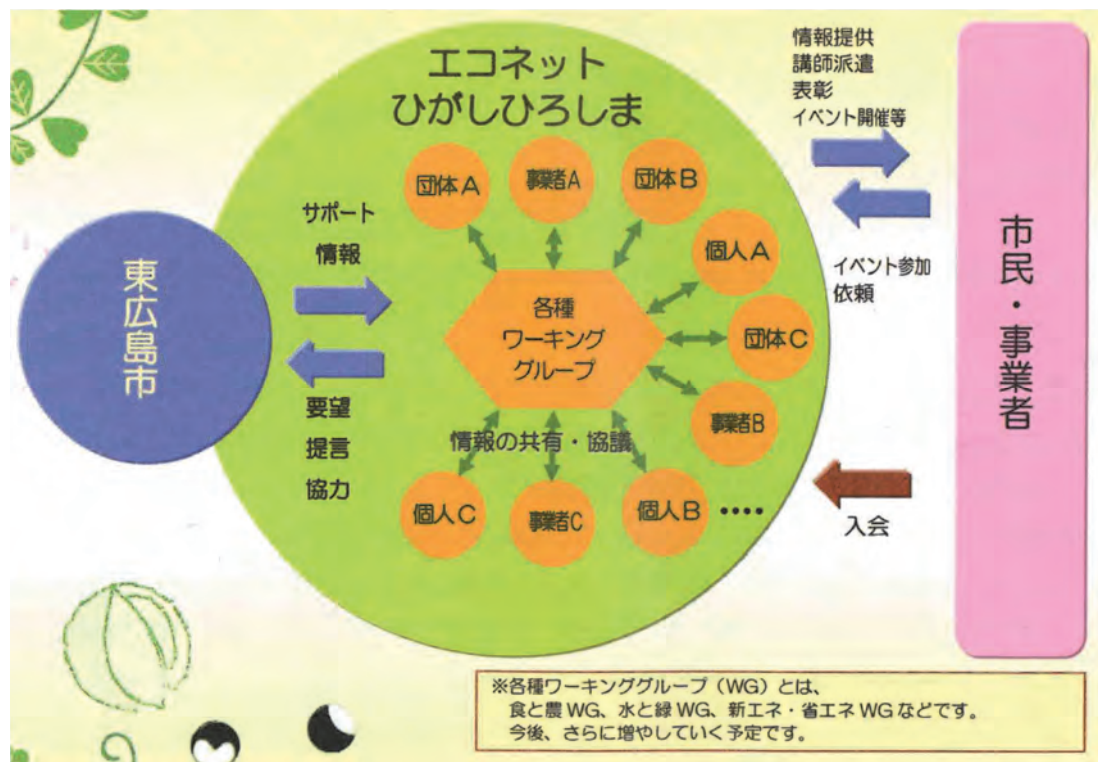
エコネット
ひがしひろしま

情報提供
講師派遣
表彰
イベント開催等

市民・事業者

イベント参加
依頼

入会

東広島市

サポート
情報

要望
提言
協力

団体A
事業者A
団体B
個人A
団体C
事業者B
個人B
事業者C
個人C
••••

各種
ワーキング
グループ

情報の共有・協議

※各種ワーキンググループ（WG）とは、
食と農WG、水と緑WG、新エネ・省エネWGなどです。
今後、さらに増やしていく予定です。